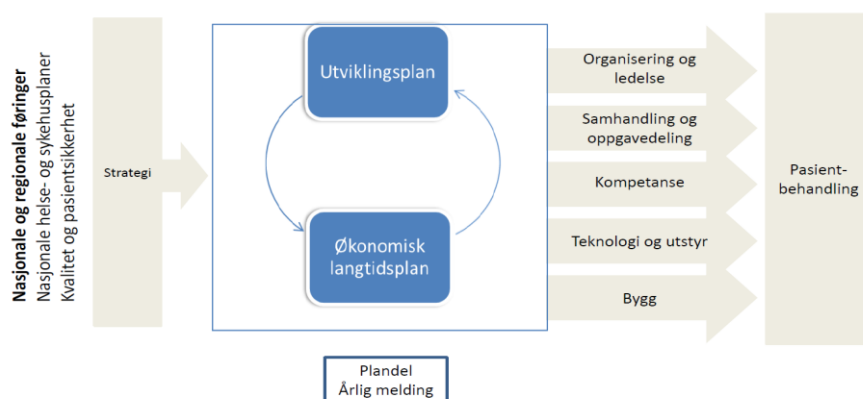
Nasjonale og regionale føringer
Nasjonale helse- og sykehusplaner
Kvalitet og pasientsikkerhet

Strategi

Utviklingsplan

Økonomisk langtidsplan

Organisering og ledelse

Samhandling og oppgavedeling

Kompetanse

Teknologi og utstyr

Bygg

Pasient-behandling

Plandel
Årlig melding